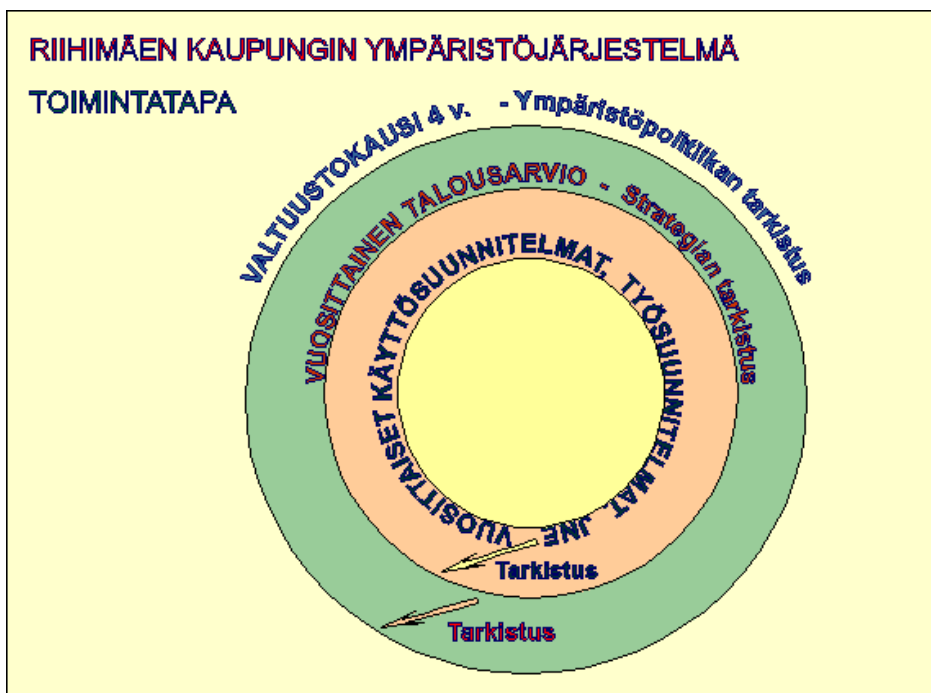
RIIHIMÄEN KAUPUNGIN YMPÄRISTÖJÄRJESTELMÄ

TOIMINTATAPA

VALTUUSTOKAUSI 4 v. - Ympäristöpolitiikan tarkistus

VUOSITTAINEN TALOUSARVIO - Strategian tarkistus

VUOSITTAISET KÄYTTÖSUUNNITELMAT, TYÖSUUNNITELMAT, JNE

Tarkistus

Tarkistus